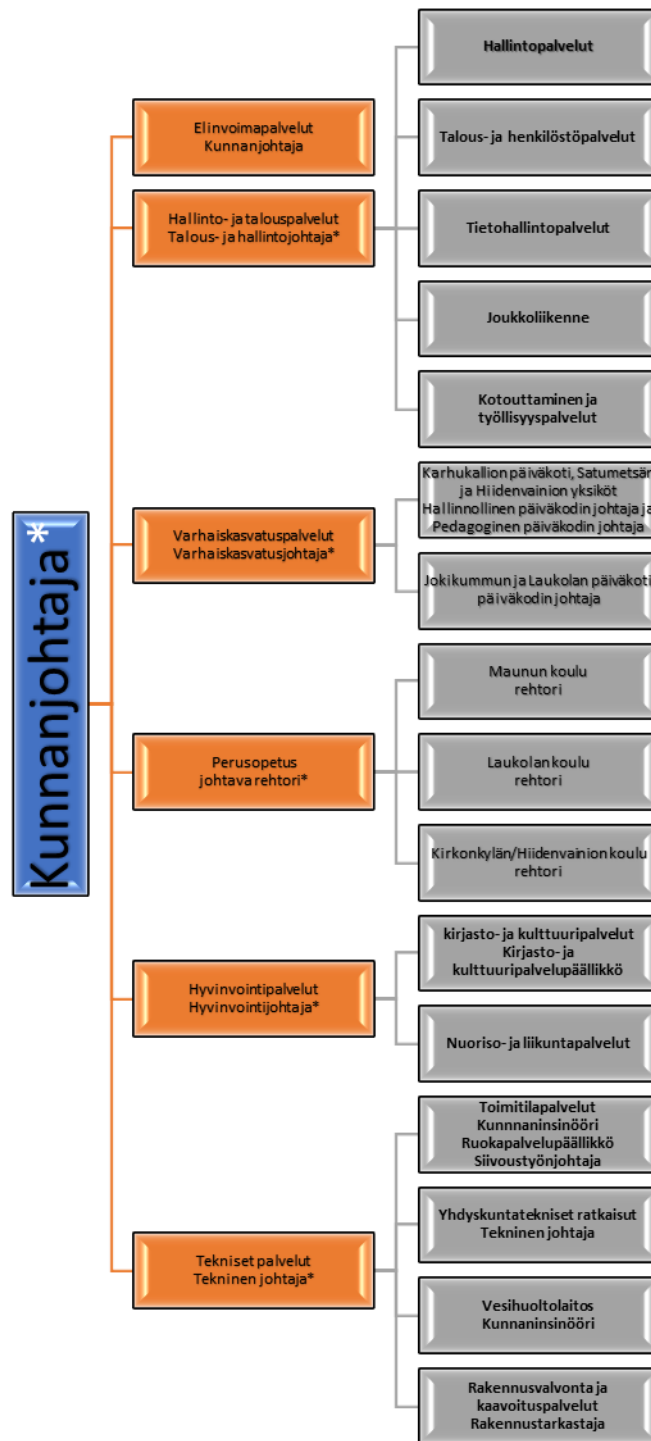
Kunnanjohtaja*

Elinvoimapalvelut
Kunnanjohtaja

Hallinto- ja talouspalvelut
Talous- ja hallintojohtaja*

Hallintopalvelut

Talous- ja henkilöstöpalvelut

Tietohallintopalvelut

Joukkoliikenne

Kotouttaminen ja työllisyyspalvelut

Varhaiskasvatuspalvelut
Varhaiskasvatusjohtaja*

Karhukallion päiväkoti, Satumetsän ja Hiidenvainion yksiköt
Hallinnollinen päiväkodin johtaja ja Pedagoginen päiväkodin johtaja

Jokikummun ja Laukolan päiväkoti päiväkodin johtaja

Perusopetus
johtava rehtori*

Maunun koulu
rehtori

Laukolan koulu
rehtori

Kirkonkylän/Hiidenvainion koulu
rehtori

Hyvinvointipalvelut
Hyvinvointijohtaja*

kirjasto- ja kulttuuripalvelut
Kirjasto- ja kulttuuripalvelupäällikkö

Nuoriso- ja liikuntapalvelut

Tekniset palvelut
Tekninen johtaja*

Toimitilapalvelut
Kunnnaninsinööri
Ruokapalvelupäällikkö
Siivoustyönjohtaja

Yhdyskuntatekniset ratkaisut
Tekninen johtaja

Vesihuoltolaitos
Kunnaninsinööri

Rakennusvalvonta ja kaavoituspalvelut
Rakennustarkastaja